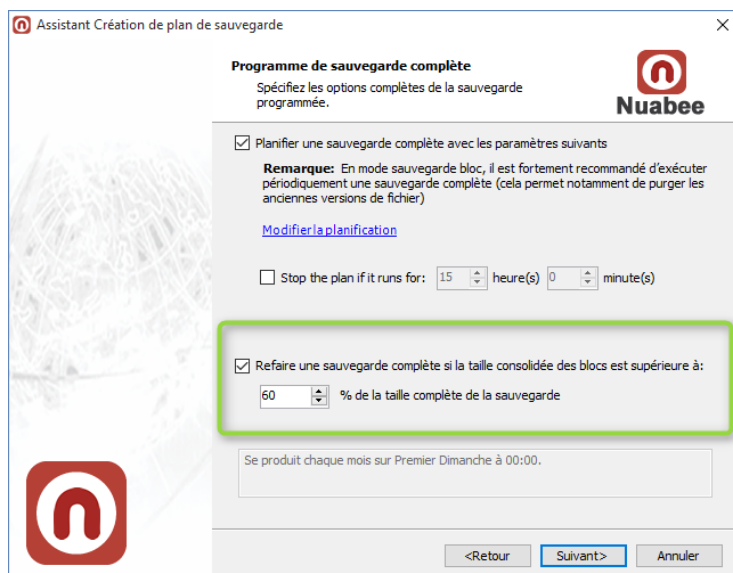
Assistant Création de plan de sauvegarde

×

Programme de sauvegarde complète

Spécifiez les options complètes de la sauvegarde programmée.

Nuabee

Planifier une sauvegarde complète avec les paramètres suivants

Remarque: En mode sauvegarde bloc, il est fortement recommandé d'exécuter périodiquement une sauvegarde complète (cela permet notamment de purger les anciennes versions de fichier)

Modifier la planification

Stop the plan if it runs for: 15 heure(s) 0 minute(s)

Refaire une sauvegarde complète si la taille consolidée des blocs est supérieure à:

60 % de la taille complète de la sauvegarde

Se produit chaque mois sur Premier Dimanche à 00:00.

<Retour Suivant> Annuler